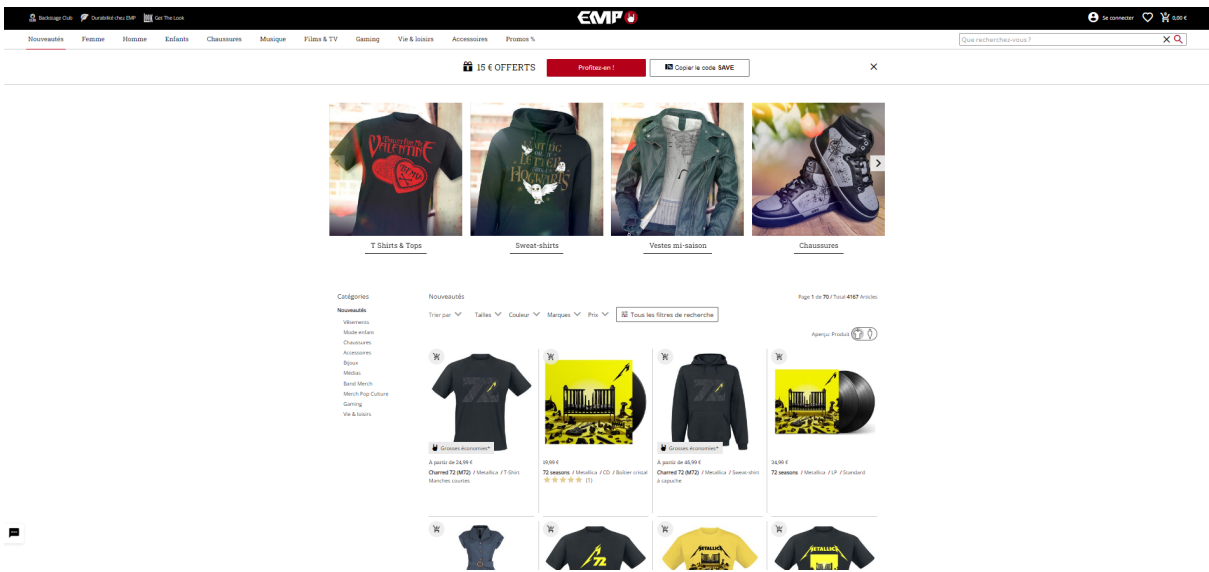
Backstage Club Durabilité chez EMP Get The Look

EMP

Se connecter 0,00 €

Nouveautés Femme Homme Enfants Chaussures Musique Films & TV Gaming Vie & loisirs Accessoires Promos %

Que recherchez-vous ?

15 € OFFERTS Profitez-en ! Copier le code SAVE

T Shirts & Tops

Sweat-shirts

Vestes mi-saison

Chaussures

Catégories

Nouveautés

Vêtements
Mode enfant
Chaussures
Accessoires
Bijoux
Médias
Band Merch
Merch Pop Culture
Gaming
Vie & loisirs

Nouveautés

Page 1 de 70 / Total 4167 Articles

Trier par Tailles Couleur Marques Prix Tous les filtres de recherche

Aperçu Produit

Grosses économies*

À partir de 24,99 €
Charred 72 (M72) / Metallica / T-Shirt Manches courtes

19,99 €
72 seasons / Metallica / CD / Boîtier cristal
(1)

Grosses économies*

À partir de 45,99 €
Charred 72 (M72) / Metallica / Sweat-shirt à capuche

34,99 €
72 seasons / Metallica / LP / Standard